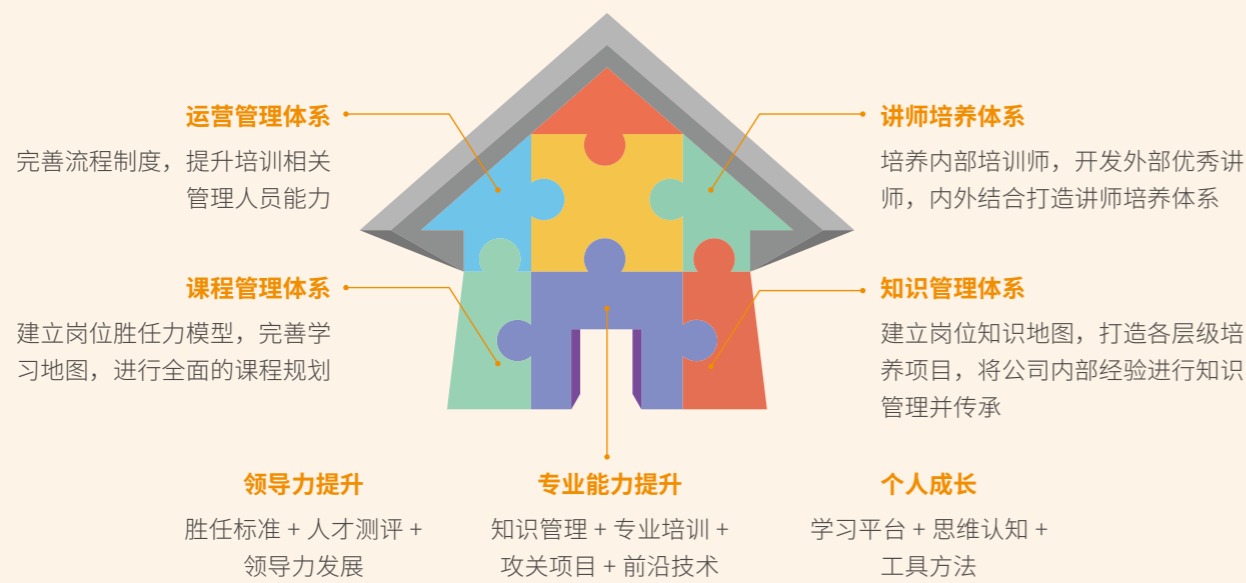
运营管理体系

完善流程制度，提升培训相关管理人员能力

讲师培养体系

培养内部培训师，开发外部优秀讲师，内外结合打造讲师培养体系

课程管理体系

建立岗位胜任力模型，完善学习地图，进行全面的课程规划

知识管理体系

建立岗位知识地图，打造各层级培养项目，将公司内部经验进行知识管理并传承

领导力提升

胜任标准 + 人才测评 + 领导力发展

专业能力提升

知识管理 + 专业培训 + 攻关项目 + 前沿技术

个人成长

学习平台 + 思维认知 + 工具方法